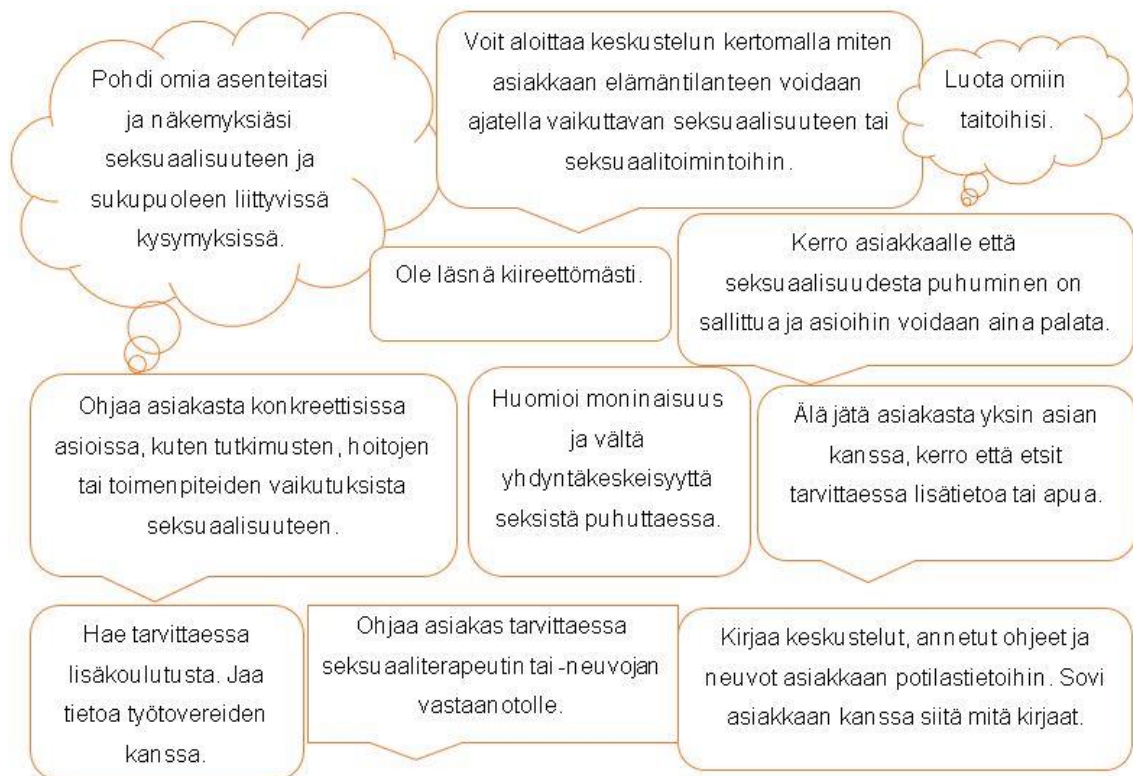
Pohdi omia asenteitasi ja näkemyksiäsi seksuaalisuuteen ja sukupuoleen liittyvissä kysymyksissä.

Voit aloittaa keskustelun kertomalla miten asiakkaan elämäntilanteen voidaan ajatella vaikuttavan seksuaalisuuteen tai seksuaalitoimintoihin.

Luota omiin taitoihisi.

Ole läsnä kiireettömästi.

Kerro asiakkaalle että seksuaalisuudesta puhuminen on sallittua ja asioihin voidaan aina palata.

Ohjaa asiakasta konkreettisissa asioissa, kuten tutkimusten, hoitojen tai toimenpiteiden vaikutuksista seksuaalisuuteen.

Huomioi moninaisuus ja vältä yhdyntäkeskeisyyttä seksistä puhuttaessa.

Älä jätä asiakasta yksin asian kanssa, kerro että etsit tarvittaessa lisätietoa tai apua.

Hae tarvittaessa lisäkoulutusta. Jaa tietoa työtovereiden kanssa.

Ohjaa asiakas tarvittaessa seksuaaliterapeutin tai -neuvojan vastaanotolle.

Kirjaa keskustelut, annetut ohjeet ja neuvot asiakkaan potilastietoihin. Sovi asiakkaan kanssa siitä mitä kirjaat.